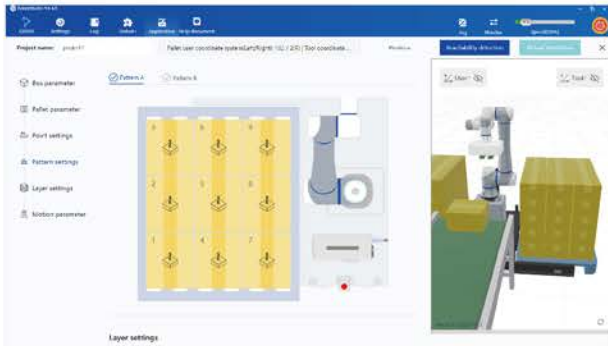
Connect Settings Log Unlock Application Help document

Project name: project1

Pallet user coordinate system(Left/Right): 1(L) / 2(R) | Tool coordinate...

Reachability detection

Box parameter

Pallet parameter

Point settings

Pattern settings

Layer settings

Motion parameter

Pattern A

Pattern B

9 8 7

3 5 6

1 4 2

Layer settings

Start

Tool